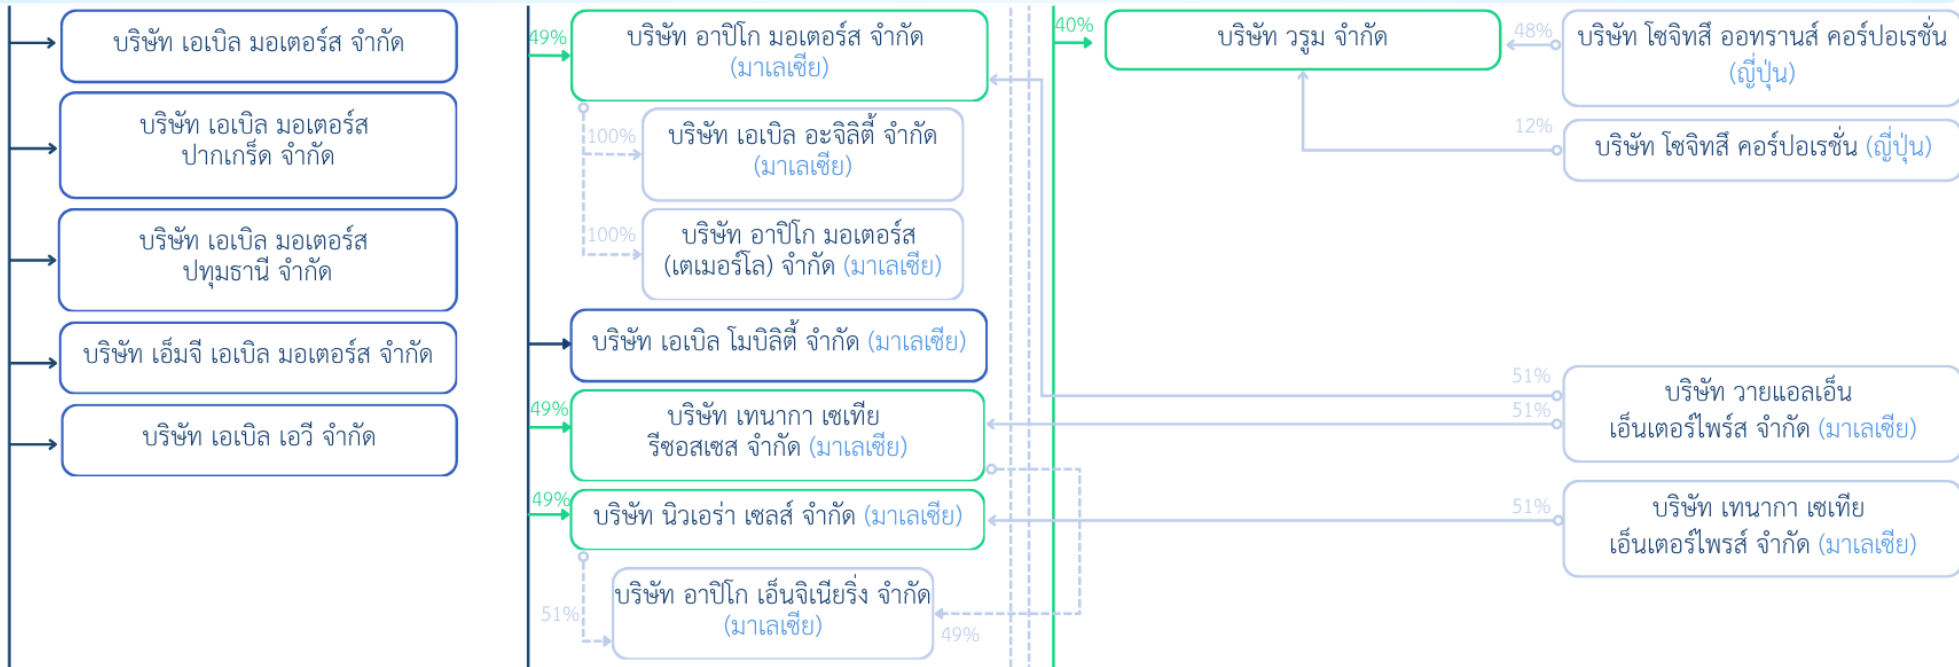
บริษัท เอเบิล มอเตอร์ส จำกัด

บริษัท เอเบิล มอเตอร์ส ปากเกร็ด จำกัด

บริษัท เอเบิล มอเตอร์ส ปทุมธานี จำกัด

บริษัท เอ็มจี เอเบิล มอเตอร์ส จำกัด

บริษัท เอเบิล เอวี จำกัด

49%
บริษัท อาปิโก มอเตอร์ส จำกัด (มาเลเซีย)

100%
บริษัท เอเบิล อะจิลิตี้ จำกัด (มาเลเซีย)

100%
บริษัท อาปิโก มอเตอร์ส (เตเมอร์โล) จำกัด (มาเลเซีย)

บริษัท เอเบิล โมบิลิตี้ จำกัด (มาเลเซีย)

49%
บริษัท เทนากา เซเทีย รีซอสเซส จำกัด (มาเลเซีย)

49%
บริษัท นิวเอร่า เซลส์ จำกัด (มาเลเซีย)

51%
บริษัท อาปิโก เอ็นจิเนียริ่ง จำกัด (มาเลเซีย)
49%

40%
บริษัท วรูม จำกัด

48%
บริษัท โซจิทสึ ออทรานส์ คอร์ปอเรชั่น (ญี่ปุ่น)

12%
บริษัท โซจิทสึ คอร์ปอเรชั่น (ญี่ปุ่น)

51%
51%
บริษัท วายแอลเอ็น เอ็นเตอร์ไพร์ส จำกัด (มาเลเซีย)

51%
บริษัท เทนากา เซเทีย เอ็นเตอร์ไพรส์ จำกัด (มาเลเซีย)